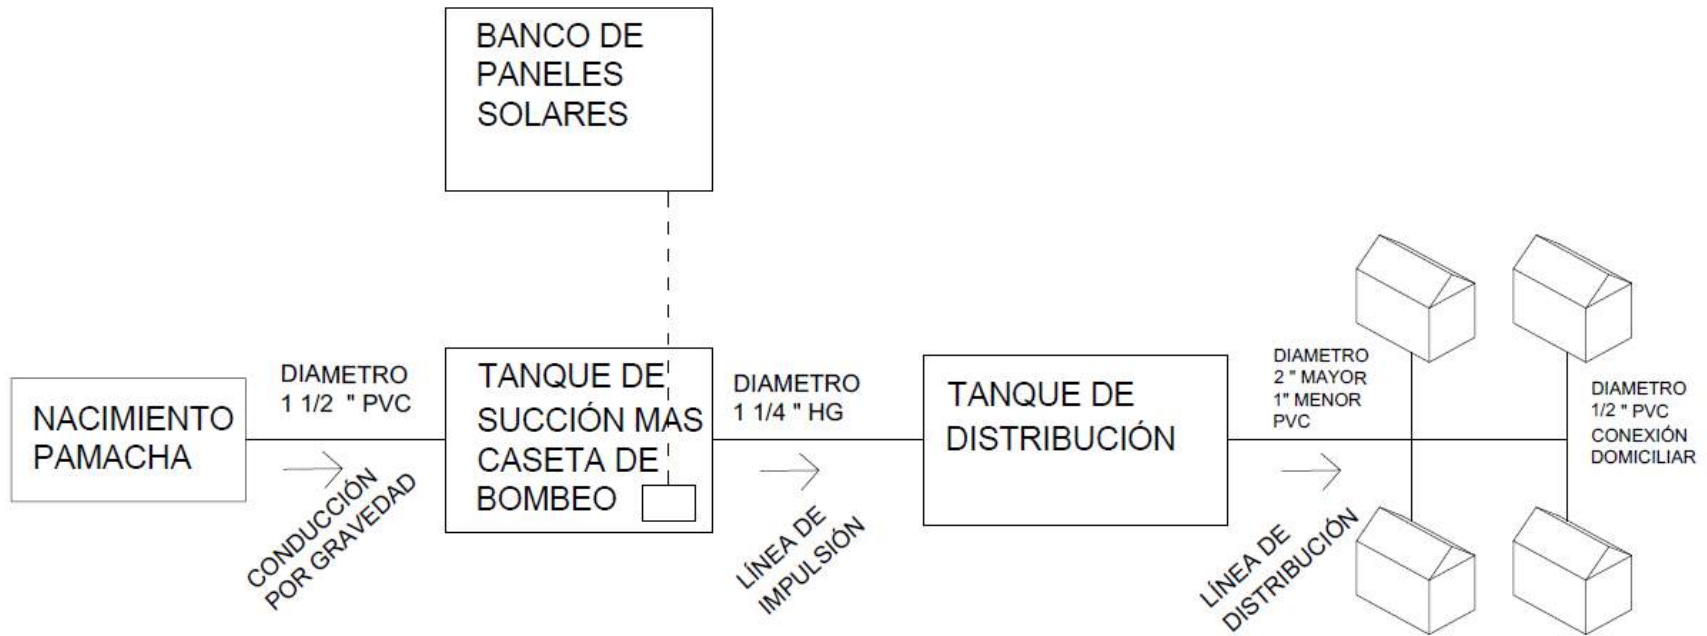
BANCO DE PANELES SOLARES

NACIMIENTO PAMACHA

DIAMETRO 1 1/2 " PVC

CONDUCCIÓN POR GRAVEDAD

TANQUE DE SUCCIÓN MAS CASETA DE BOMBEO

DIAMETRO 1 1/4 " HG

LÍNEA DE IMPULSIÓN

TANQUE DE DISTRIBUCIÓN

DIAMETRO 2 " MAYOR 1" MENOR PVC

LÍNEA DE DISTRIBUCIÓN

DIAMETRO 1/2 " PVC CONEXIÓN DOMICILIAR